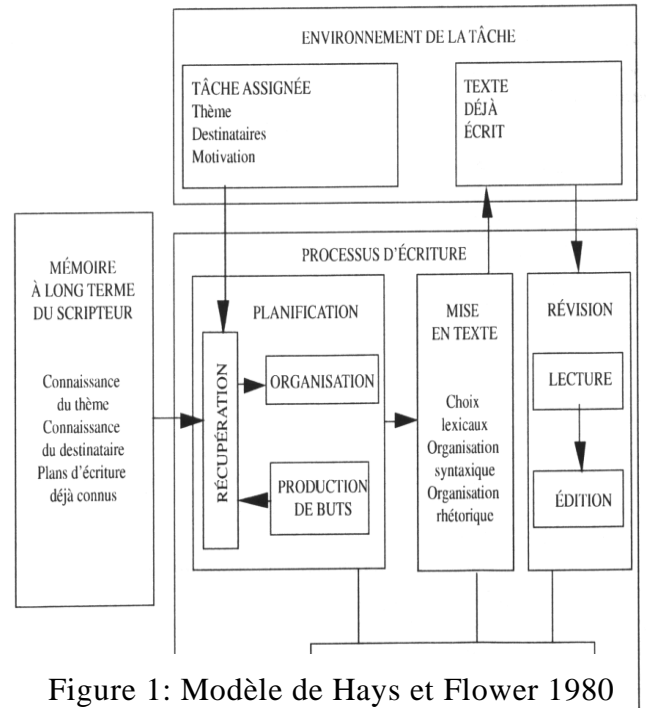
ENVIRONNEMENT DE LA TÂCHE

TÂCHE ASSIGNÉE
Thème
Destinataires
Motivation

TEXTE
DÉJÀ
ÉCRIT

MÉMOIRE
À LONG TERME
DU SCRIPTEUR

Connaissance du thème
Connaissance du destinataire
Plans d'écriture déjà connus

PROCESSUS D'ÉCRITURE

PLANIFICATION

RÉCUPÉRATION

ORGANISATION

PRODUCTION DE BUTS

MISE EN TEXTE

Choix lexicaux
Organisation syntaxique
Organisation rhétorique

RÉVISION

LECTURE

ÉDITION

Figure 1: Modèle de Hays et Flower 1980